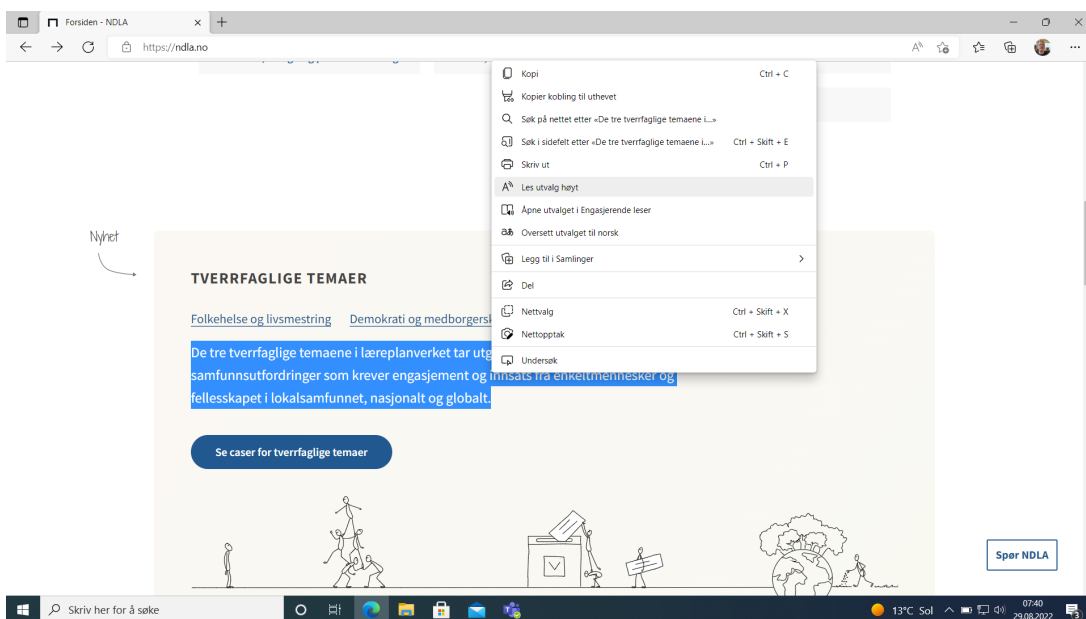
Forsiden - NDLA

https://ndla.no

Kopi Ctrl + C
Kopier kobling til uthevet
Søk på nettet etter «De tre tverrfaglige temaene i...»
Søk i sidefelt etter «De tre tverrfaglige temaene i...» Ctrl + Skift + E
Skriv ut Ctrl + P
Les utvalg høyt
Åpne utvalget i Engasjerende leser
Oversett utvalget til norsk
Legg til i Samlinger
Del
Nettvalg Ctrl + Skift + X
Nettopptak Ctrl + Skift + S
Undersøk

Nyhet

TVERRFAGLIGE TEMAER

Folkehelse og livsmestring Demokrati og medborgersk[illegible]

De tre tverrfaglige temaene i læreplanverket tar utg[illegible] samfunnsutfordringer som krever engasjement og innsats fra enkeltmennesker og fellesskapet i lokalsamfunnet, nasjonalt og globalt.

Se caser for tverrfaglige temaer

Spør NDLA

Skriv her for å søke

13°C Sol

07:40
29.08.2022